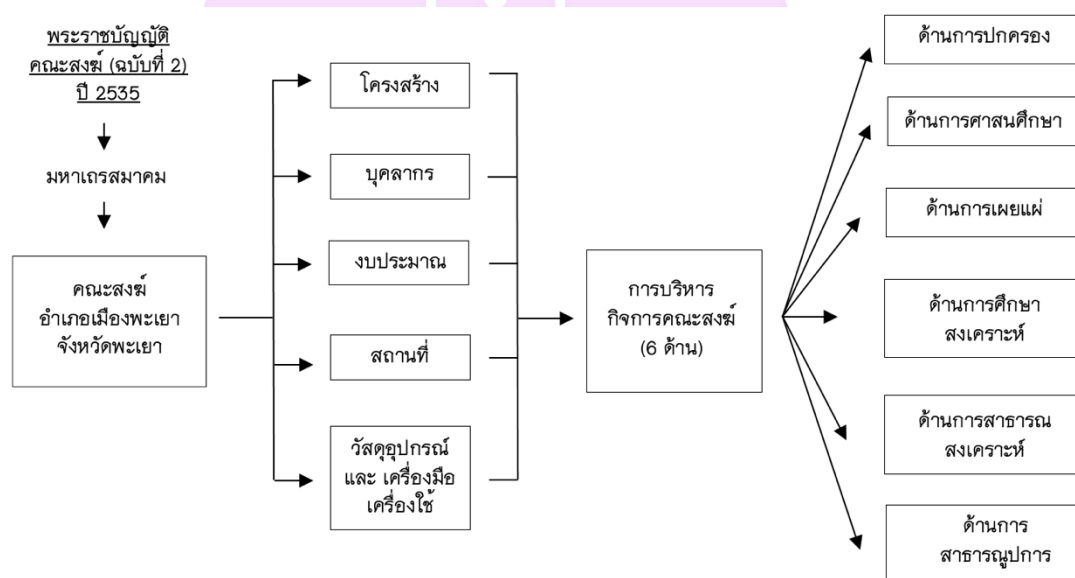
พระราชบัญญัติ
คณะสงฆ์ (ฉบับที่ 2)
ปี 2535

มหาเถรสมาคม

คณะสงฆ์
อำเภอเมืองพะเยา
จังหวัดพะเยา

โครงสร้าง

บุคลากร

งบประมาณ

สถานที่

วัสดุอุปกรณ์
และ เครื่องมือ
เครื่องใช้

การบริหาร
กิจการคณะสงฆ์
(6 ด้าน)

ด้านการปกครอง

ด้านการศาสนศึกษา

ด้านการเผยแผ่

ด้านการศึกษา
สงเคราะห์

ด้านการสาธารณ
สงเคราะห์

ด้านการ
สาธารณูปการ